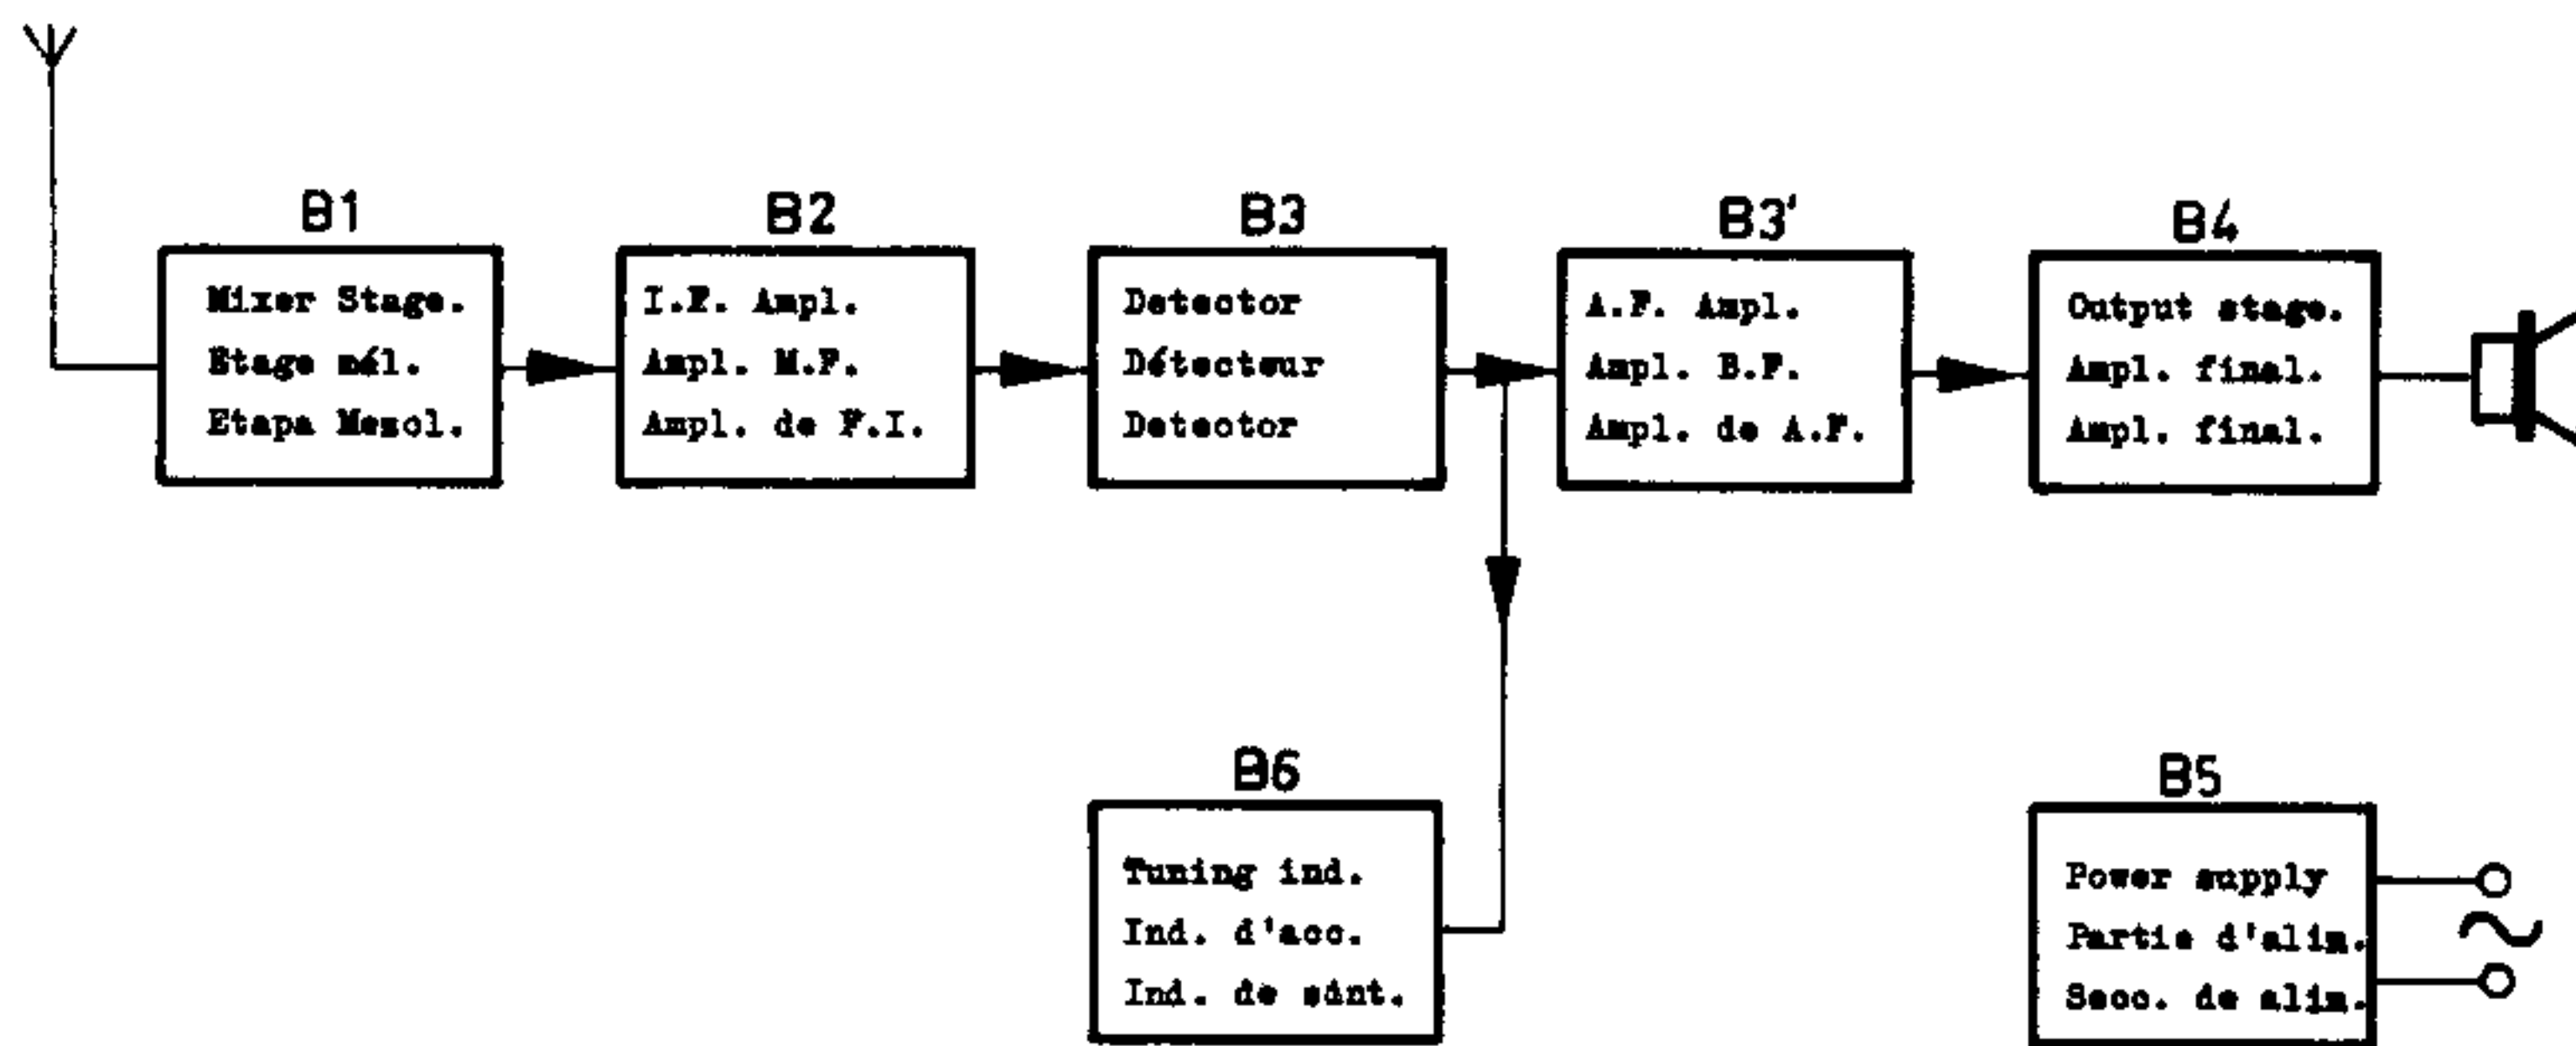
B1

Mixer Stage.
Etage mél.
Etapa Mezcl.

B2

I.F. Ampl.
Ampl. M.F.
Ampl. de F.I.

B3

Detector
Détecteur
Detector

B3'

A.F. Ampl.
Ampl. B.F.
Ampl. de A.F.

B4

Output stage.
Ampl. final.
Ampl. final.

B6

Tuning ind.
Ind. d'acc.
Ind. de sint.

B5

Power supply
Partie d'alim.
Secc. de alim.